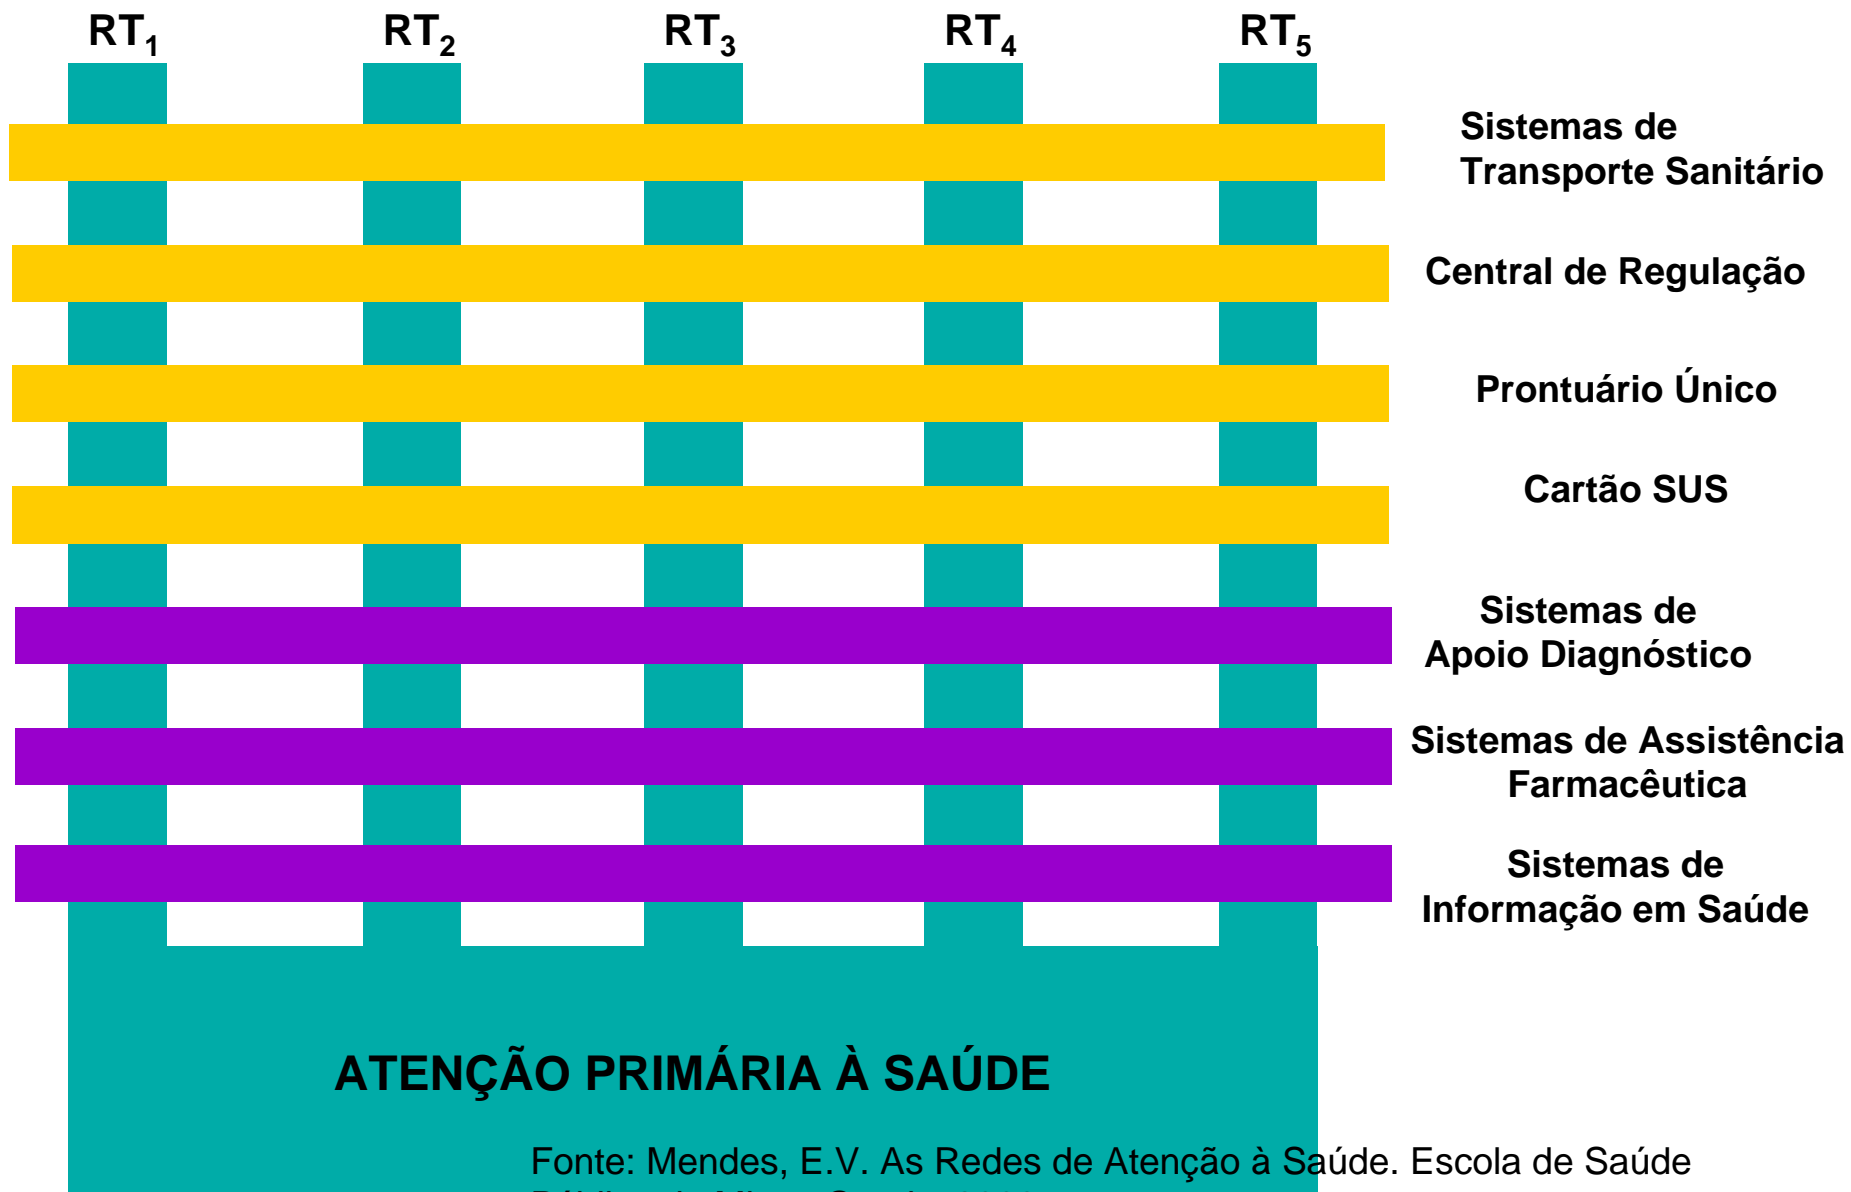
$RT_1$ $RT_2$ $RT_3$ $RT_4$ $RT_5$

Sistemas de Transporte Sanitário

Central de Regulação

Prontuário Único

Cartão SUS

Sistemas de Apoio Diagnóstico

Sistemas de Assistência Farmacêutica

Sistemas de Informação em Saúde

ATENÇÃO PRIMÁRIA À SAÚDE

Fonte: Mendes, E.V. As Redes de Atenção à Saúde. Escola de Saúde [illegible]